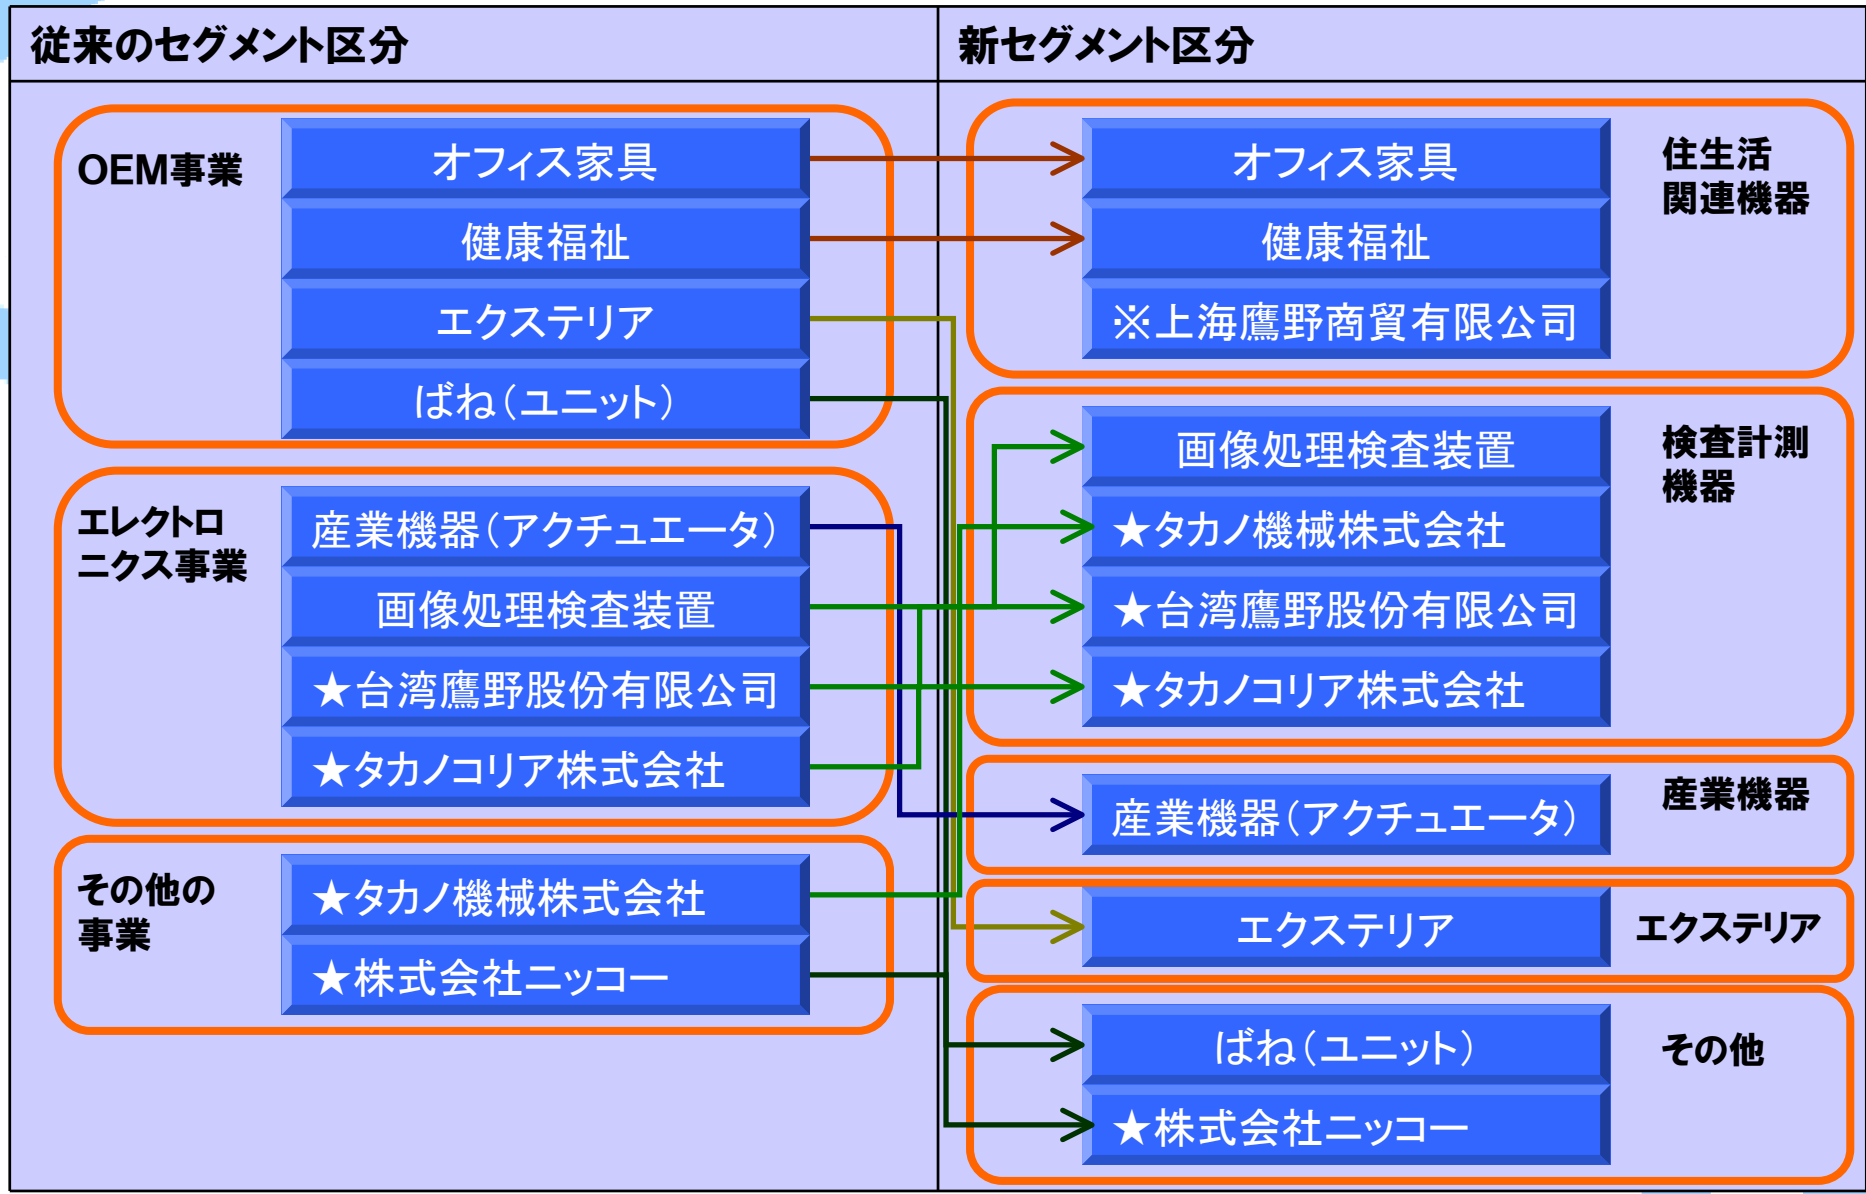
従来のセグメント区分

OEM事業
オフィス家具
健康福祉
エクステリア
ばね(ユニット)

エレクトロニクス事業
産業機器(アクチュエータ)
画像処理検査装置
★台湾鷹野股份有限公司
★タカノコリア株式会社

その他の事業
★タカノ機械株式会社
★株式会社ニッコー

新セグメント区分

住生活関連機器
オフィス家具
健康福祉
※上海鷹野商貿有限公司

検査計測機器
画像処理検査装置
★タカノ機械株式会社
★台湾鷹野股份有限公司
★タカノコリア株式会社

産業機器
産業機器(アクチュエータ)

エクステリア
エクステリア

その他
ばね(ユニット)
★株式会社ニッコー